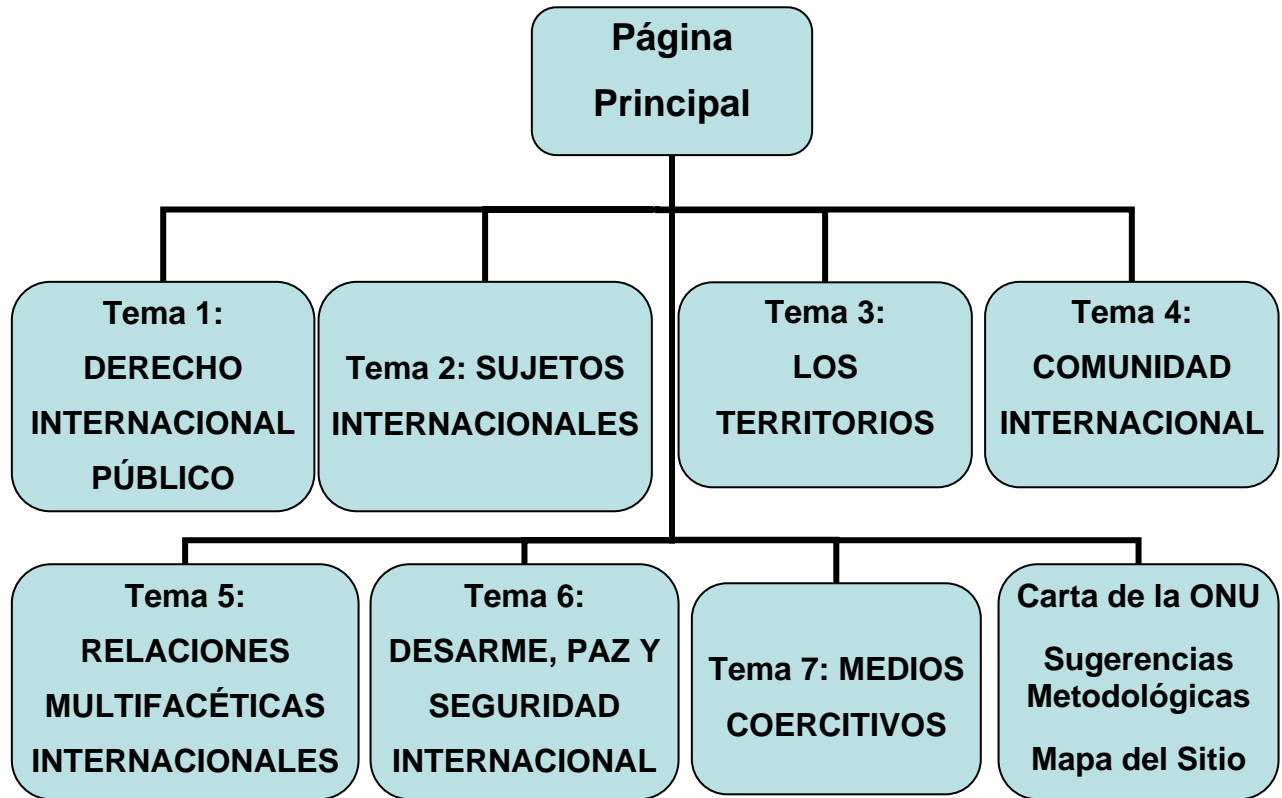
Página Principal

Tema 1: DERECHO INTERNACIONAL PÚBLICO

Tema 2: SUJETOS INTERNACIONALES

Tema 3: LOS TERRITORIOS

Tema 4: COMUNIDAD INTERNACIONAL

Tema 5: RELACIONES MULTIFACÉTICAS INTERNACIONALES

Tema 6: DESARME, PAZ Y SEGURIDAD INTERNACIONAL

Tema 7: MEDIOS COERCITIVOS

Carta de la ONU

Sugerencias Metodológicas

Mapa del Sitio